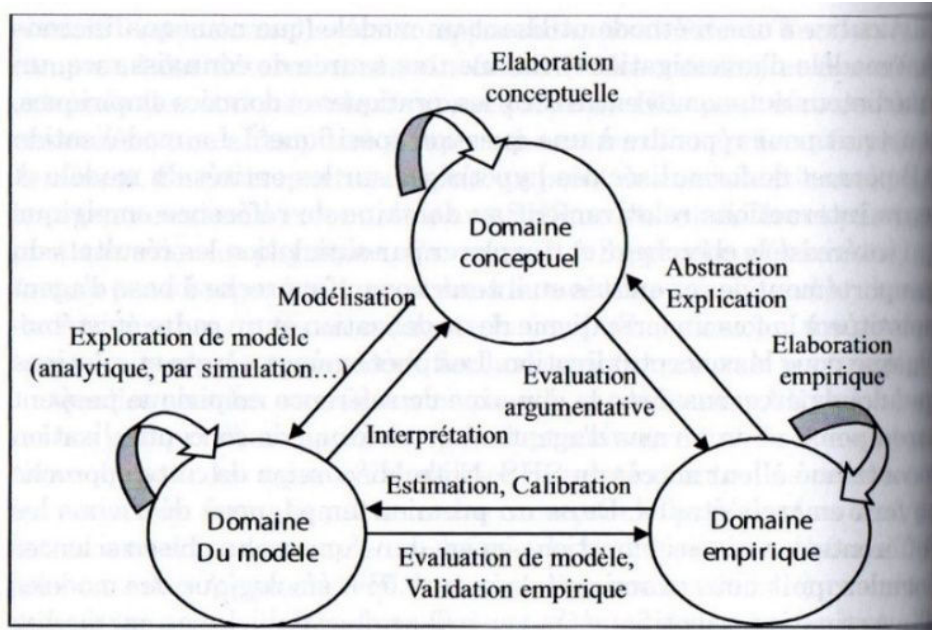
Elaboration conceptuelle

Domaine conceptuel

Abstraction
Explication

Modélisation

Exploration de modèle (analytique, par simulation…)

Elaboration empirique

Evaluation argumentative

Interprétation

Estimation, Calibration

Domaine Du modèle

Domaine empirique

Evaluation de modèle, Validation empirique